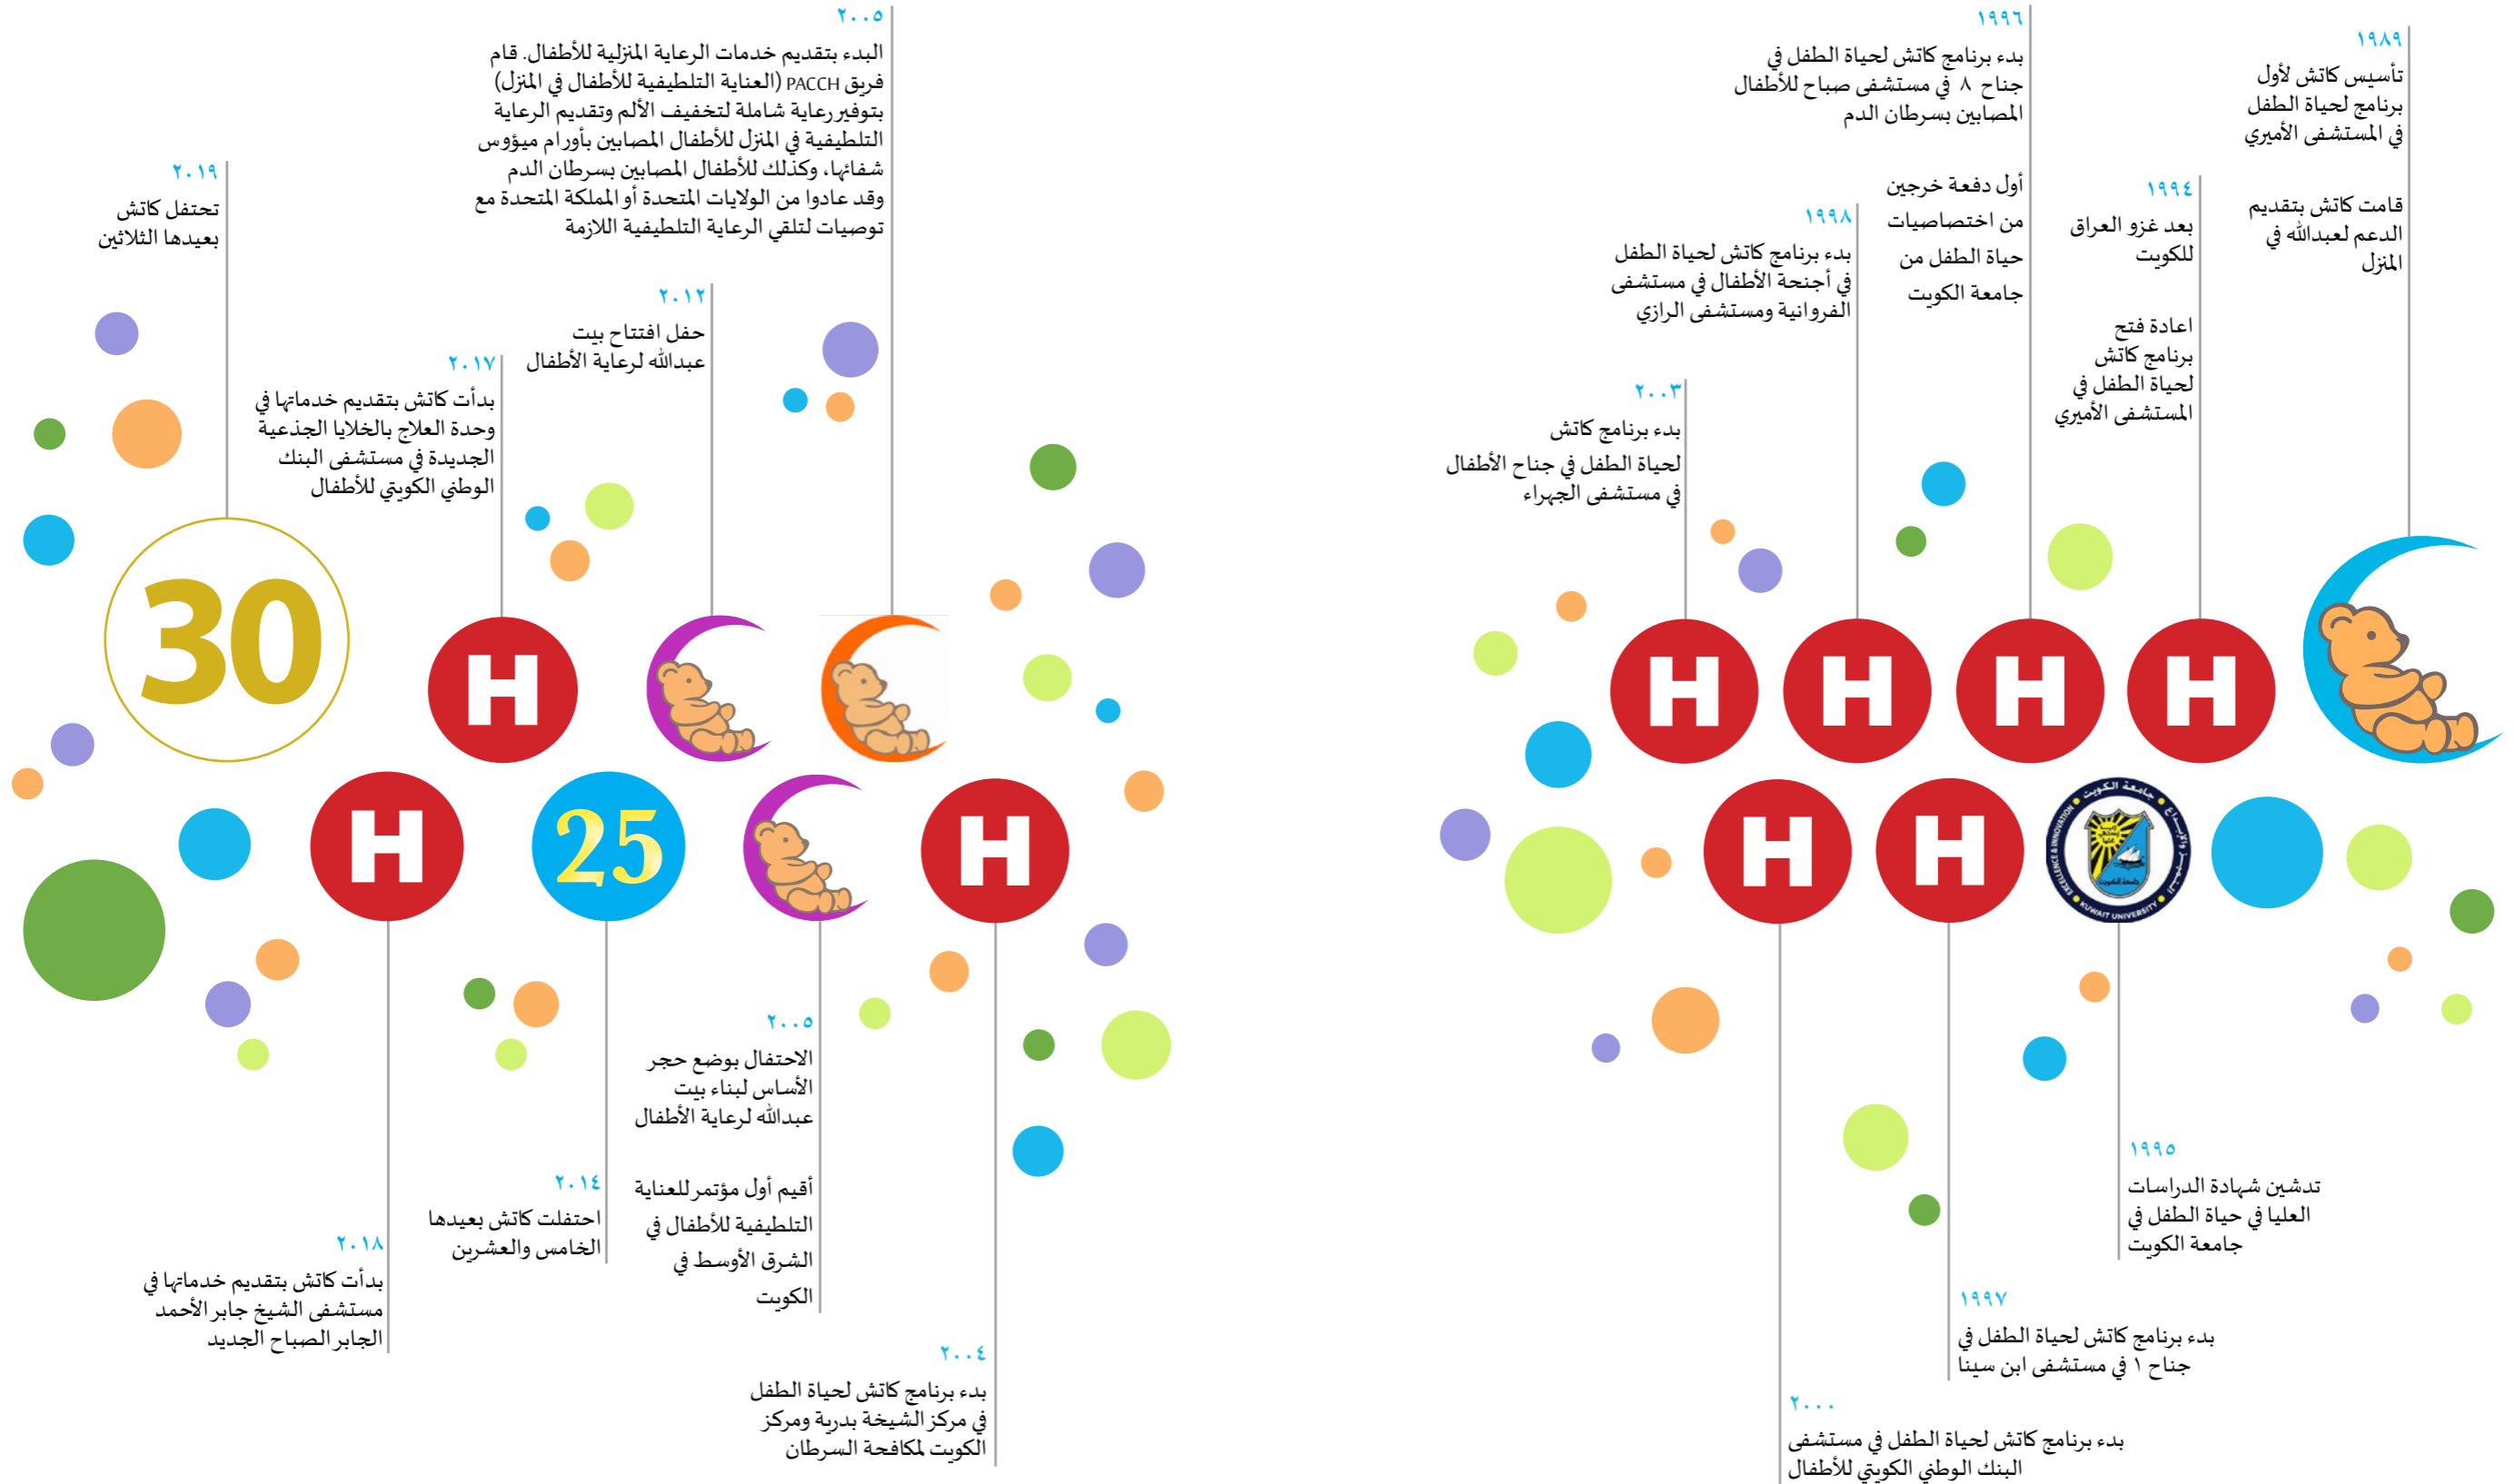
١٩٨٩
تأسيس كاتش لأول برنامج لحياة الطفل في المستشفى الأميري

قامت كاتش بتقديم الدعم لعبدالله في المنزل

١٩٩٦
بدء برنامج كاتش لحياة الطفل في جناح ٨ في مستشفى صباح للأطفال المصابين بسرطان الدم

أول دفعة خرجين من اختصاصيات حياة الطفل من جامعة الكويت

١٩٩٤
بعد غزو العراق للكويت

اعادة فتح برنامج كاتش لحياة الطفل في المستشفى الأميري

١٩٩٨
بدء برنامج كاتش لحياة الطفل في أجنحة الأطفال في مستشفى الفروانية ومستشفى الرازي

٢٠٠٣
بدء برنامج كاتش لحياة الطفل في جناح الأطفال في مستشفى الجهراء

٢٠٠٥
البدء بتقديم خدمات الرعاية المنزلية للأطفال. قام فريق PACCH (العناية التلطيفية للأطفال في المنزل) بتوفيرعاية شاملة لتخفيف الألم وتقديم الرعاية التلطيفية في المنزل للأطفال المصابين بأورام ميؤوس شفائها، وكذلك للأطفال المصابين بسرطان الدم وقد عادوا من الولايات المتحدة أو المملكة المتحدة مع توصيات لتلقي الرعاية التلطيفية اللازمة

٢٠١٩
تحتفل كاتش بعيدها الثلاثين

٢٠١٢
حفل افتتاح بيت عبدالله لرعاية الأطفال

٢٠١٧
بدأت كاتش بتقديم خدماتها في وحدة العلاج بالخلايا الجذعية الجديدة في مستشفى البنك الوطني الكويتي للأطفال

30

25

٢٠٠٥
الاحتفال بوضع حجر الأساس لبناء بيت عبدالله لرعاية الأطفال

أقيم أول مؤتمر للعناية التلطيفية للأطفال في الشرق الأوسط في الكويت

٢٠١٤
احتفلت كاتش بعيدها الخامس والعشرين

٢٠١٨
بدأت كاتش بتقديم خدماتها في مستشفى الشيخ جابر الأحمد الجابر الصباح الجديد

٢٠٠٤
بدء برنامج كاتش لحياة الطفل في مركز الشيخة بدرية ومركز الكويت لمكافحة السرطان

١٩٩٥
تدشين شهادة الدراسات العليا في حياة الطفل في جامعة الكويت

١٩٩٧
بدء برنامج كاتش لحياة الطفل في جناح ١ في مستشفى ابن سينا

٢٠٠٠
بدء برنامج كاتش لحياة الطفل في مستشفى البنك الوطني الكويتي للأطفال

جامعة الكويت
KUWAIT UNIVERSITY
EXCELLENCE & INNOVATION